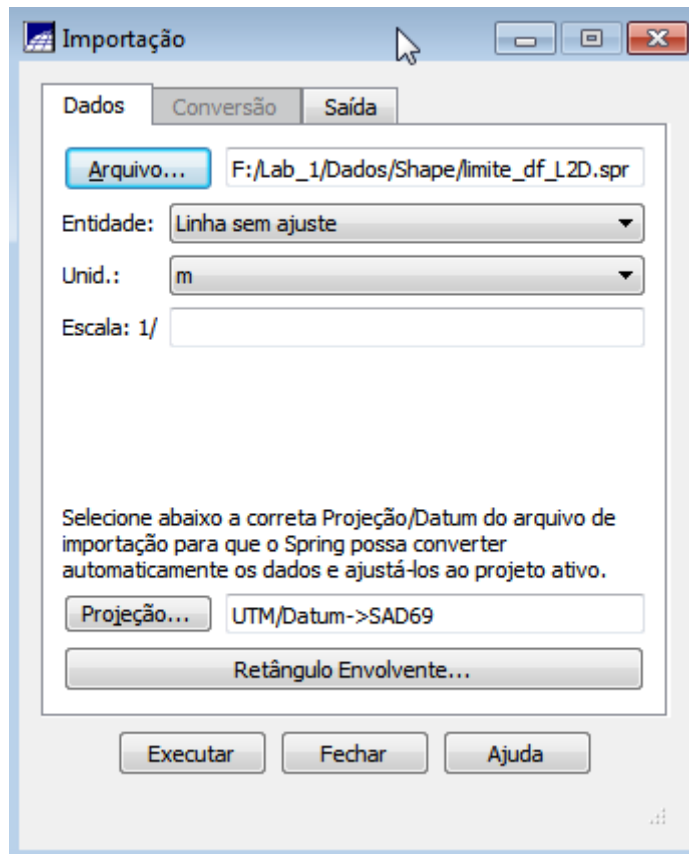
Importação

Dados
Conversão
Saída

Arquivo...
F:/Lab_1/Dados/Shape/limite_df_L2D.spr

Entidade: Linha sem ajuste

Unid.: m

Escala: 1/

Selecione abaixo a correta Projeção/Datum do arquivo de importação para que o Spring possa converter automaticamente os dados e ajustá-los ao projeto ativo.

Projeção...
UTM/Datum->SAD69

Retângulo Envolvente...

Executar
Fechar
Ajuda